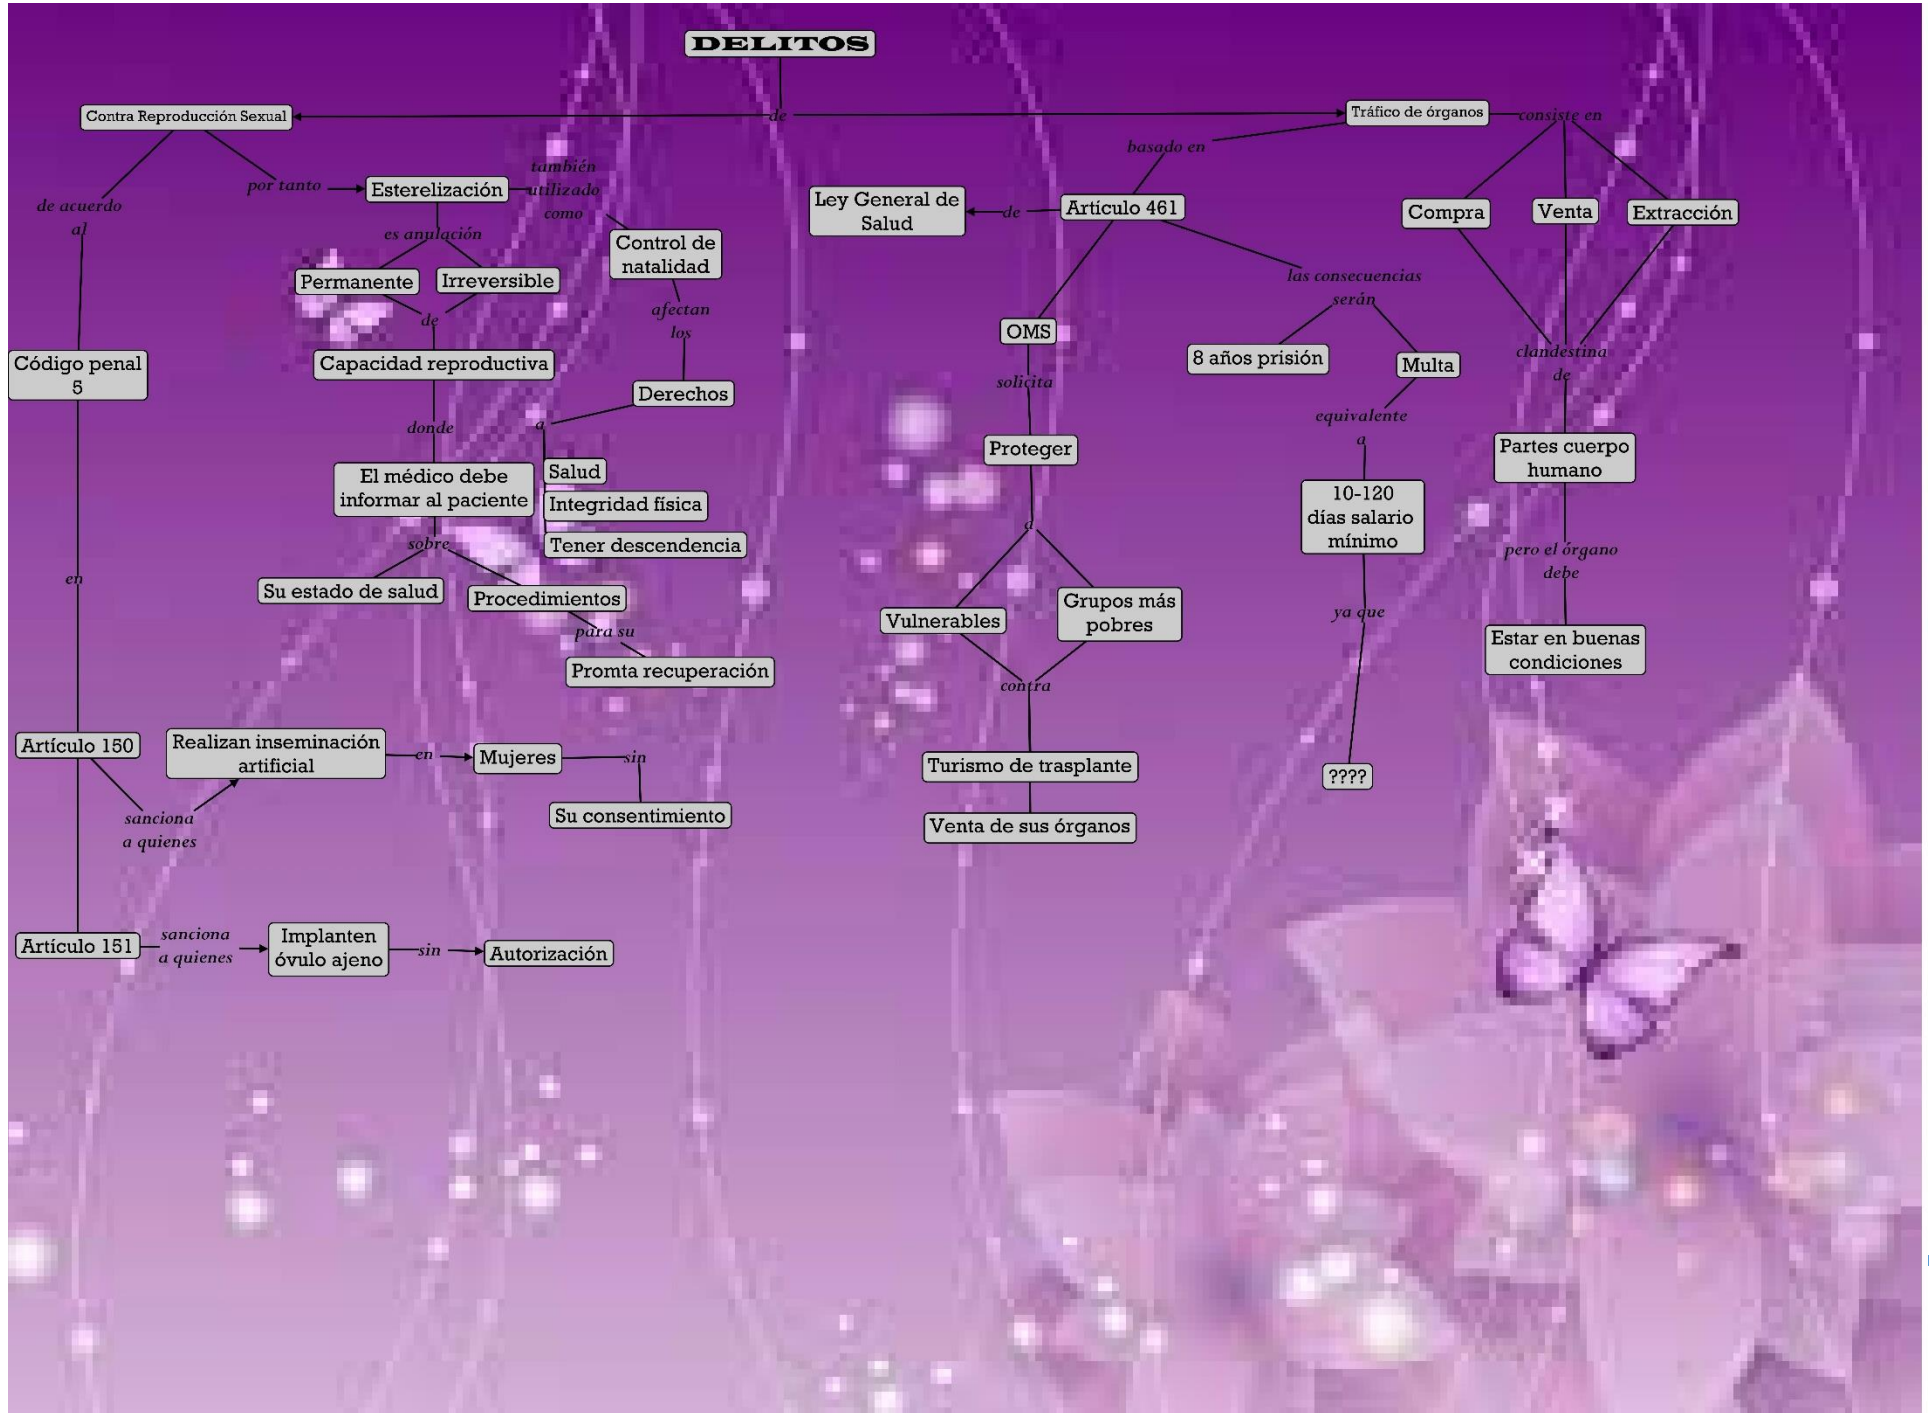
DELITOS

de

Contra Reproducción Sexual

Tráfico de órganos

de acuerdo al

Código penal 5

en

Artículo 150

sanciona a quienes

Realizan inseminación artificial

en

Mujeres

sin

Su consentimiento

Artículo 151

sanciona a quienes

Implanten óvulo ajeno

sin

Autorización

por tanto

Esterelización

también utilizado como

Control de natalidad

afectan los

Derechos

a

Salud

Integridad física

Tener descendencia

es anulación

Permanente

Irreversible

de

Capacidad reproductiva

donde

El médico debe informar al paciente

sobre

Su estado de salud

Procedimientos

para su

Promta recuperación

basado en

Artículo 461

de

Ley General de Salud

OMS

solicita

Proteger

a

Vulnerables

Grupos más pobres

contra

Turismo de trasplante

Venta de sus órganos

las consecuencias serán

8 años prisión

Multa

equivalente a

10-120 días salario mínimo

ya que

????

consiste en

Compra

Venta

Extracción

clandestina de

Partes cuerpo humano

pero el órgano debe

Estar en buenas condiciones